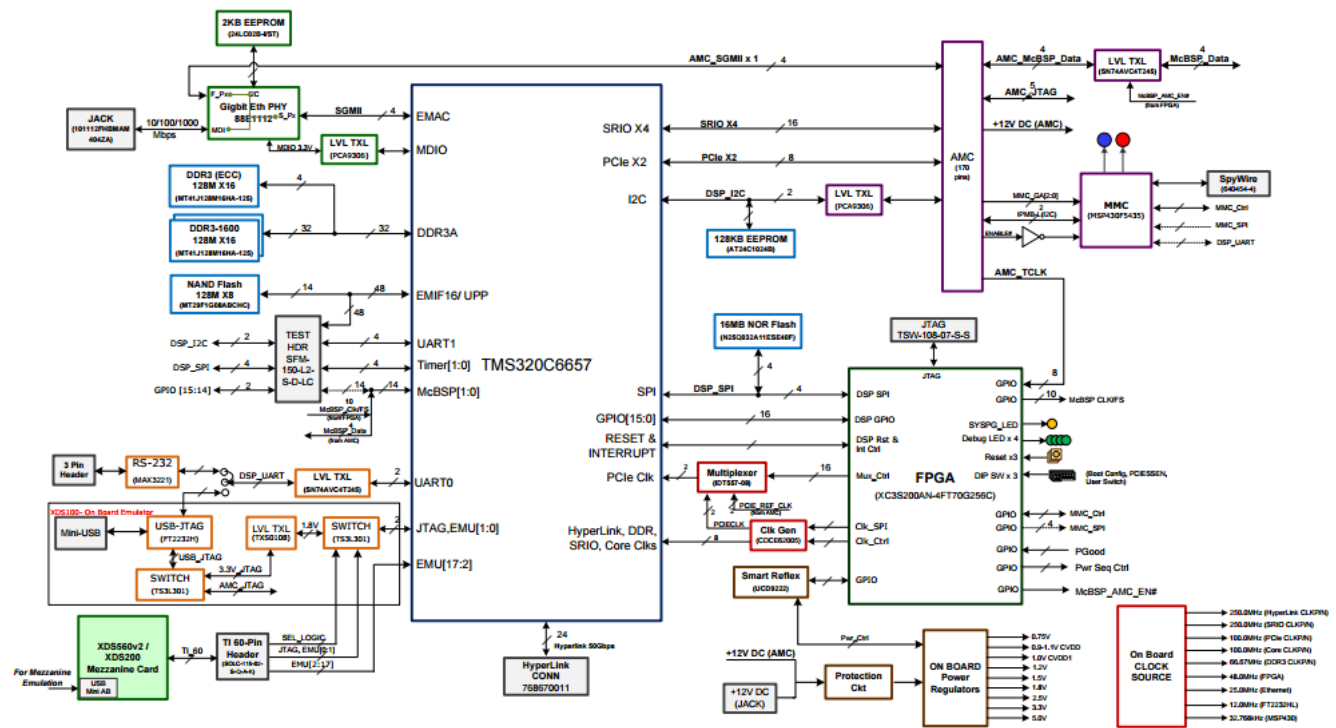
2KB EEPROM
(24LC02B-I/ST)

AMC_SGMII x 1
4

JACK
(101112FHEMAM 404ZA)
10/100/1000 Mbps
F_Px
I2C
Gigabit Eth PHY
88E1112
S_Px
MDI
SGMII
4
EMAC
MDIO 3.3V
LVL TXL
(PCA9306)
MDIO

DDR3 (ECC)
128M X16
(MT41J128M16HA-125)
4
DDR3-1600
128M X16
(MT41J128M16HA-125)
32
32
DDR3A

NAND Flash
128M X8
(MT29F1G08ABCHC)
14
48
EMIF16/ UPP
48

DSP_I2C
2
DSP_SPI
4
GPIO [15:14]
2
TEST HDR SFM-150-L2-S-D-LC
4
UART1
4
Timer[1:0]
14
14
McBSP[1:0]
10
McBSP_Clk/FS (from FPGA)
4
McBSP_Data (from AMC)

TMS320C6657

3 Pin Header
RS-232
(MAX3221)
DSP_UART
LVL TXL
(SN74AVC4T245)
2
UART0

XDS100- On Board Emulator
Mini-USB
USB-JTAG
(FT2232H)
USB_JTAG
LVL TXL
(TXS0108)
1.8V
SWITCH
(TS3L301)
2
JTAG,EMU[1:0]
3.3V_JTAG
SWITCH
(TS3L301)
AMC_JTAG
EMU[17:2]

XDS560v2 / XDS200 Mezzanine Card
For Mezzanine Emulation
USB Mini AB
TI_60
TI 60-Pin Header
(SOLC-115-02-S-Q-A-K)
SEL_LOGIC
JTAG, EMU[1:0]
EMU[2:17]

24
Hyperlink 50Gbps
HyperLink CONN
76870011

SRIO X4
SRIO X4
16
PCIe X2
PCIe X2
8
I2C
DSP_I2C
2
LVL TXL
(PCA9306)
128KB EEPROM
(AT24C1024B)

AMC
(170 pins)
AMC_McBSP_Data
4
LVL TXL
(SN74AVC4T245)
McBSP_Data
4
McBSP_AMC_EN# (from FPGA)
5
AMC_JTAG
+12V DC (AMC)
MMC_GA[2:0]
2
IPMB_I2C
ENABLE
MMC
(MSP430F5435)
SpyWire
(540454-4)
MMC_Ctrl
MMC_SPI
DSP_UART
AMC_TCLK

16MB NOR Flash
(N25Q032A11ESE40F)
4
JTAG
TSW-108-07-S-S
JTAG
SPI
DSP_SPI
4
DSP SPI
GPIO
8
GPIO
10
McBSP CLK/FS
GPIO[15:0]
16
DSP GPIO
SYSPG_LED
RESET & INTERRUPT
DSP Rst & Int Ctrl
Debug LED x 4
Reset x3
PCIe Clk
2
Multiplexer
(IDT557-08)
16
Mux_Ctrl
DIP SW x 3
(Boot Config, PCIESSEN, User Switch)
FPGA
(XC3S200AN-4FT70G256C)
PCIE_REF_CLK (from AMC)
PCIECLK
Clk Gen
(CDCE62005)
Clk_SPI
Clk_Ctrl
GPIO
MMC_Ctrl
4
GPIO
MMC_SPI
HyperLink, DDR, SRIO, Core Clks
8
GPIO
PGood
GPIO
Pwr Seq Ctrl
Smart Reflex
(UCD9222)
GPIO
GPIO
McBSP_AMC_EN#

Pwr_Ctrl
+12V DC (AMC)
+12V DC (JACK)
Protection Ckt
ON BOARD Power Regulators
0.75V
0.9-1.1V CVDD
1.0V CVDD1
1.2V
1.5V
1.8V
2.5V
3.3V
5.0V

On Board CLOCK SOURCE
250.0MHz (HyperLink CLKP/N)
250.0MHz (SRIO CLKP/N)
100.0MHz (PCIe CLKP/N)
100.0MHz (Core CLKP/N)
66.67MHz (DDR3 CLKP/N)
48.0MHz (FPGA)
25.0MHz (Ethernet)
12.0MHz (FT2232HL)
32.768kHz (MSP430)